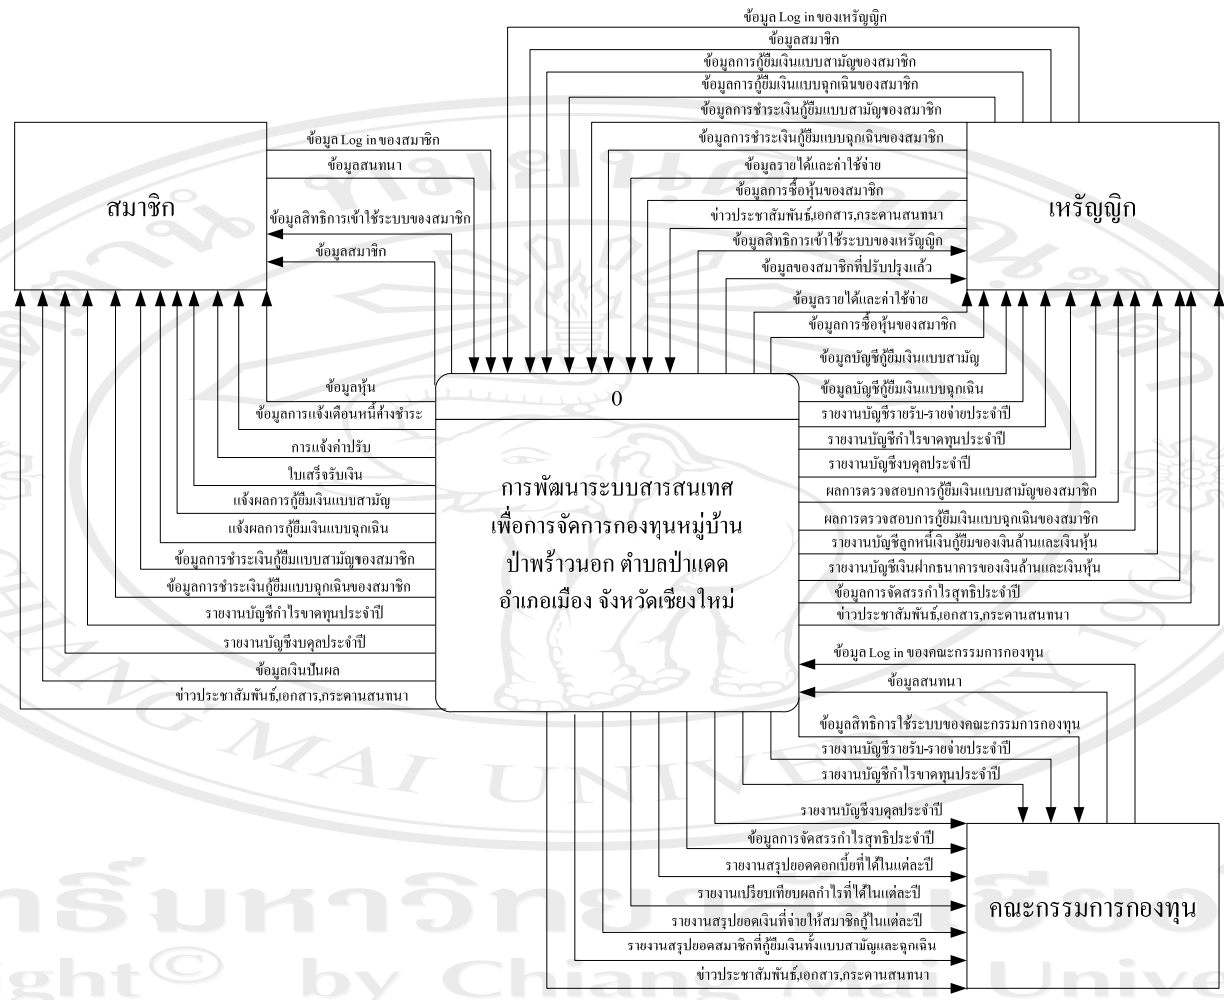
ข้อมูล Log in ของเหรัญญิก
ข้อมูลสมาชิก
ข้อมูลการกู้ยืมเงินแบบสามัญของสมาชิก
ข้อมูลการกู้ยืมเงินแบบฉุกเฉินของสมาชิก
ข้อมูลการชำระเงินกู้ยืมแบบสามัญของสมาชิก
ข้อมูลการชำระเงินกู้ยืมแบบฉุกเฉินของสมาชิก
ข้อมูลรายได้และค่าใช้จ่าย
ข้อมูลการซื้อหุ้นของสมาชิก
ข่าวประชาสัมพันธ์,เอกสาร,กระดานสนทนา
ข้อมูลสิทธิการเข้าใช้ระบบของเหรัญญิก
ข้อมูลของสมาชิกที่ปรับปรุงแล้ว

สมาชิก

ข้อมูล Log in ของสมาชิก
ข้อมูลสนทนา
ข้อมูลสิทธิการเข้าใช้ระบบของสมาชิก
ข้อมูลสมาชิก

เหรัญญิก

ข้อมูลรายได้และค่าใช้จ่าย
ข้อมูลการซื้อหุ้นของสมาชิก
ข้อมูลบัญชีกู้ยืมเงินแบบสามัญ
ข้อมูลบัญชีกู้ยืมเงินแบบฉุกเฉิน
รายงานบัญชีรายรับ-รายจ่ายประจำปี
รายงานบัญชีกำไรขาดทุนประจำปี
รายงานบัญชีงบดุลประจำปี
ผลการตรวจสอบการกู้ยืมเงินแบบสามัญของสมาชิก
ผลการตรวจสอบการกู้ยืมเงินแบบฉุกเฉินของสมาชิก
รายงานบัญชีลูกหนี้เงินกู้ยืมของเงินล้านและเงินหุ้น
รายงานบัญชีเงินฝากธนาคารของเงินล้านและเงินหุ้น
ข้อมูลการจัดสรรกำไรสุทธิประจำปี
ข่าวประชาสัมพันธ์,เอกสาร,กระดานสนทนา

0

การพัฒนาระบบสารสนเทศ เพื่อการจัดการกองทุนหมู่บ้าน ป่าพร้าวนอก ตำบลป่าแดด อำเภอเมือง จังหวัดเชียงใหม่

ข้อมูลหุ้น
ข้อมูลการแจ้งเตือนหนี้ค้างชำระ
การแจ้งค่าปรับ
ใบเสร็จรับเงิน
แจ้งผลการกู้ยืมเงินแบบสามัญ
แจ้งผลการกู้ยืมเงินแบบฉุกเฉิน
ข้อมูลการชำระเงินกู้ยืมแบบสามัญของสมาชิก
ข้อมูลการชำระเงินกู้ยืมแบบฉุกเฉินของสมาชิก
รายงานบัญชีกำไรขาดทุนประจำปี
รายงานบัญชีงบดุลประจำปี
ข้อมูลเงินปันผล
ข่าวประชาสัมพันธ์,เอกสาร,กระดานสนทนา

ข้อมูล Log in ของคณะกรรมการกองทุน
ข้อมูลสนทนา
ข้อมูลสิทธิการใช้ระบบของคณะกรรมการกองทุน
รายงานบัญชีรายรับ-รายจ่ายประจำปี
รายงานบัญชีกำไรขาดทุนประจำปี
รายงานบัญชีงบดุลประจำปี
ข้อมูลการจัดสรรกำไรสุทธิประจำปี
รายงานสรุปยอดดอกเบี้ยที่ได้ในแต่ละปี
รายงานเปรียบเทียบผลกำไรที่ได้ในแต่ละปี
รายงานสรุปยอดเงินที่จ่ายให้สมาชิกกู้ในแต่ละปี
รายงานสรุปยอดสมาชิกที่กู้ยืมเงินทั้งแบบสามัญและฉุกเฉิน
ข่าวประชาสัมพันธ์,เอกสาร,กระดานสนทนา

คณะกรรมการกองทุน

ลิขสิทธิ์มหาวิทยาลัยเชียงใหม่
Copyright© by Chiang Mai University
CHIANG MAI UNIVERSITY